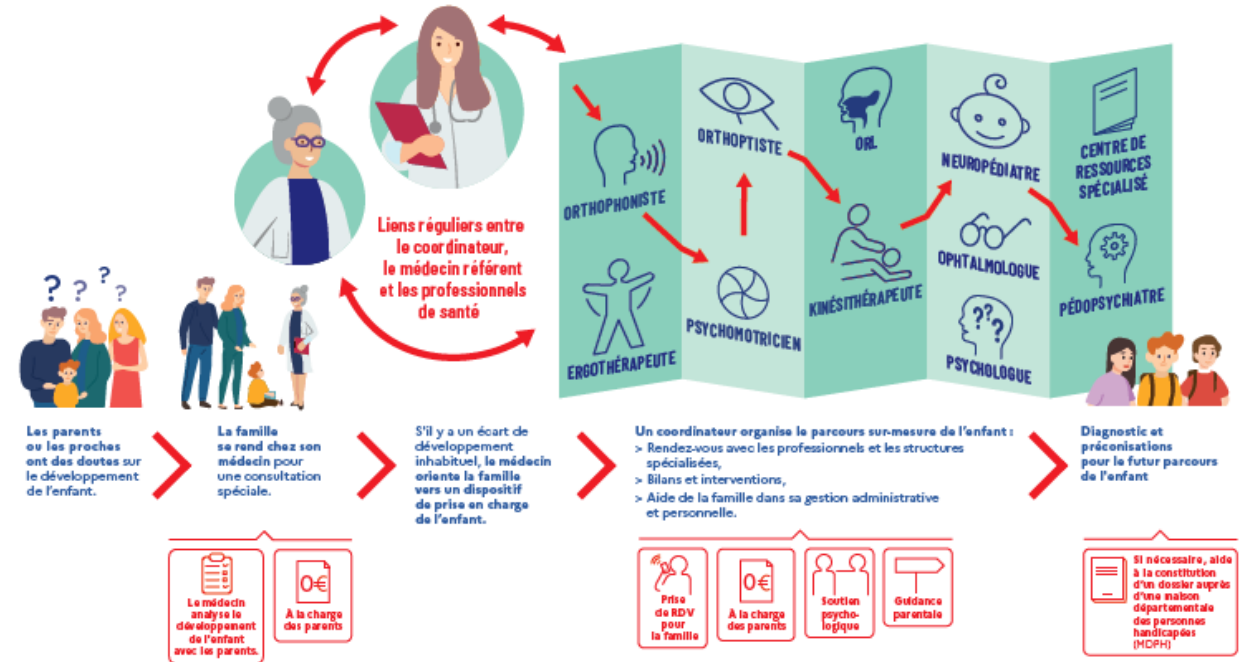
Liens réguliers entre le coordinateur, le médecin référent et les professionnels de santé

ORTHOPHONISTE

ORTHOPTISTE

ORL

NEUROPÉDIATRE

CENTRE DE RESSOURCES SPÉCIALISÉ

ERGOTHÉRAPEUTE

PSYCHOMOTRICIEN

KINÉSITHÉRAPEUTE

OPHTALMOLOGUE

PSYCHOLOGUE

PÉDOPSYCHIATRE

Les parents ou les proches ont des doutes sur le développement de l'enfant.

La famille se rend chez son médecin pour une consultation spéciale.

S'il y a un écart de développement inhabituel, le médecin oriente la famille vers un dispositif de prise en charge de l'enfant.

Un coordinateur organise le parcours sur-mesure de l'enfant :
> Rendez-vous avec les professionnels et les structures spécialisées,
> Bilans et interventions,
> Aide de la famille dans sa gestion administrative et personnelle.

Diagnostic et préconisations pour le futur parcours de l'enfant

Le médecin analyse le développement de l'enfant avec les parents.

0€
À la charge des parents

Prise de RDV pour la famille

0€
À la charge des parents

Soutien psychologique

Guidance parentale

Si nécessaire, aide à la constitution d'un dossier auprès d'une maison départementale des personnes handicapées (MDPH)